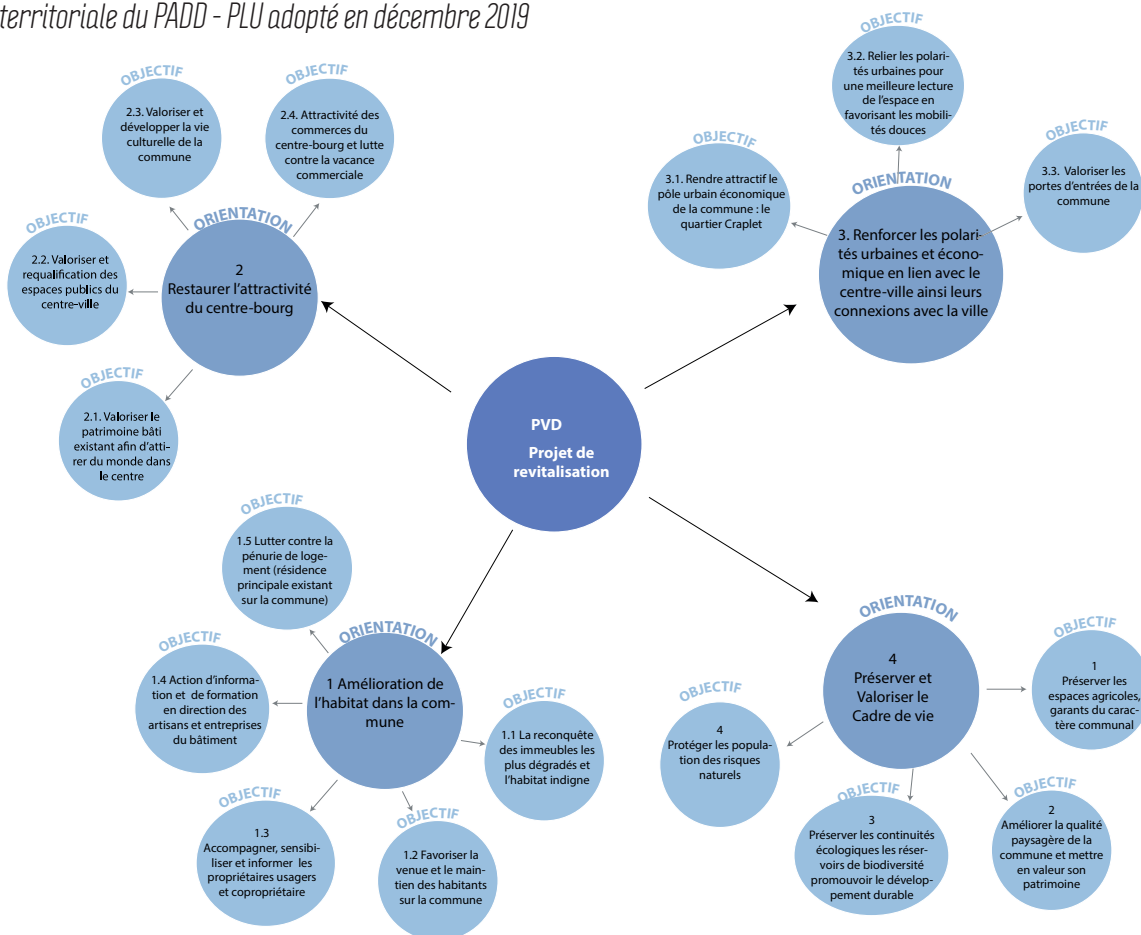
territoriale du PADD - PLU adopté en décembre 2019

PVD
Projet de revitalisation

ORIENTATION
2
Restaurer l'attractivité du centre-bourg

OBJECTIF
2.3. Valoriser et développer la vie culturelle de la commune

OBJECTIF
2.4. Attractivité des commerces du centre-bourg et lutte contre la vacance commerciale

OBJECTIF
2.2. Valoriser et requalification des espaces publics du centre-ville

OBJECTIF
2.1. Valoriser le patrimoine bâti existant afin d'attirer du monde dans le centre

ORIENTATION
3. Renforcer les polarités urbaines et économique en lien avec le centre-ville ainsi leurs connexions avec la ville

OBJECTIF
3.2. Relier les polarités urbaines pour une meilleure lecture de l'espace en favorisant les mobilités douces

OBJECTIF
3.1. Rendre attractif le pôle urbain économique de la commune : le quartier Craplet

OBJECTIF
3.3. Valoriser les portes d'entrées de la commune

ORIENTATION
1 Amélioration de l'habitat dans la commune

OBJECTIF
1.5 Lutter contre la pénurie de logement (résidence principale existant sur la commune)

OBJECTIF
1.4 Action d'information et de formation en direction des artisans et entreprises du bâtiment

OBJECTIF
1.1 La reconquête des immeubles les plus dégradés et l'habitat indigne

OBJECTIF
1.3
Accompagner, sensibiliser et informer les propriétaires usagers et copropriétaire

OBJECTIF
1.2 Favoriser la venue et le maintien des habitants sur la commune

ORIENTATION
4
Préserver et Valoriser le Cadre de vie

OBJECTIF
1
Préserver les espaces agricoles, garants du caractère communal

OBJECTIF
4
Protéger les population des risques naturels

OBJECTIF
3
Préserver les continuités écologiques les réservoirs de biodiversité promouvoir le développement durable

OBJECTIF
2
Améliorer la qualité paysagère de la commune et mettre en valeur son patrimoine